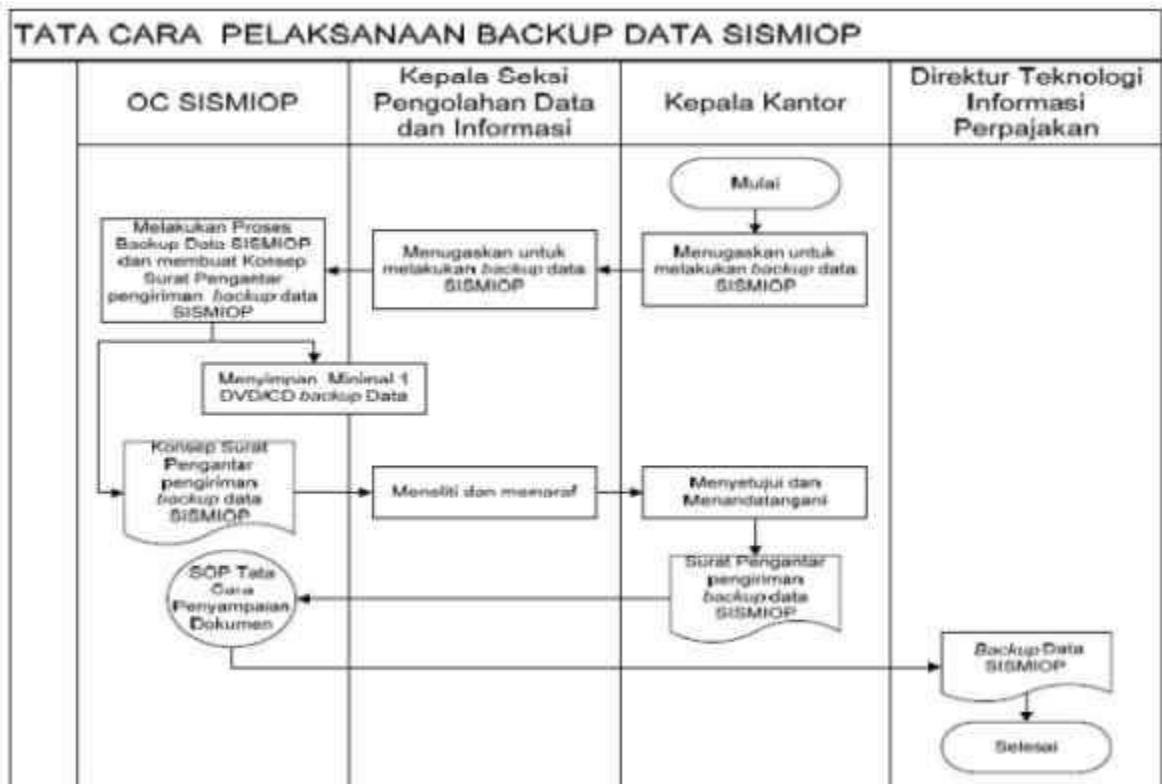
TATA CARA PELAKSANAAN BACKUP DATA SISMIOP

| OC SISMIOP | Kepala Sekai Pengolahan Data dan Informasi | Kepala Kantor | Direktur Teknologi Informasi Perpajakan |
|---|---|---|---|

Mulai

Menugaskan untuk melakukan backup data SISMIOP

Menugaskan untuk melakukan backup data SISMIOP

Melakukan Proses Backup Data SISMIOP dan membuat Konsep Surat Pengantar pengiriman backup data SISMIOP

Menyimpan Minimal 1 DVD/CD backup Data

Konsep Surat Pengantar pengiriman backup data SISMIOP

Meneliti dan menaraf

Menyetujui dan Menandatangani

Surat Pengantar pengiriman backup data SISMIOP

SOP Tata Cara Penyampaian Dokumen

Backup Data SISMIOP

Selesai